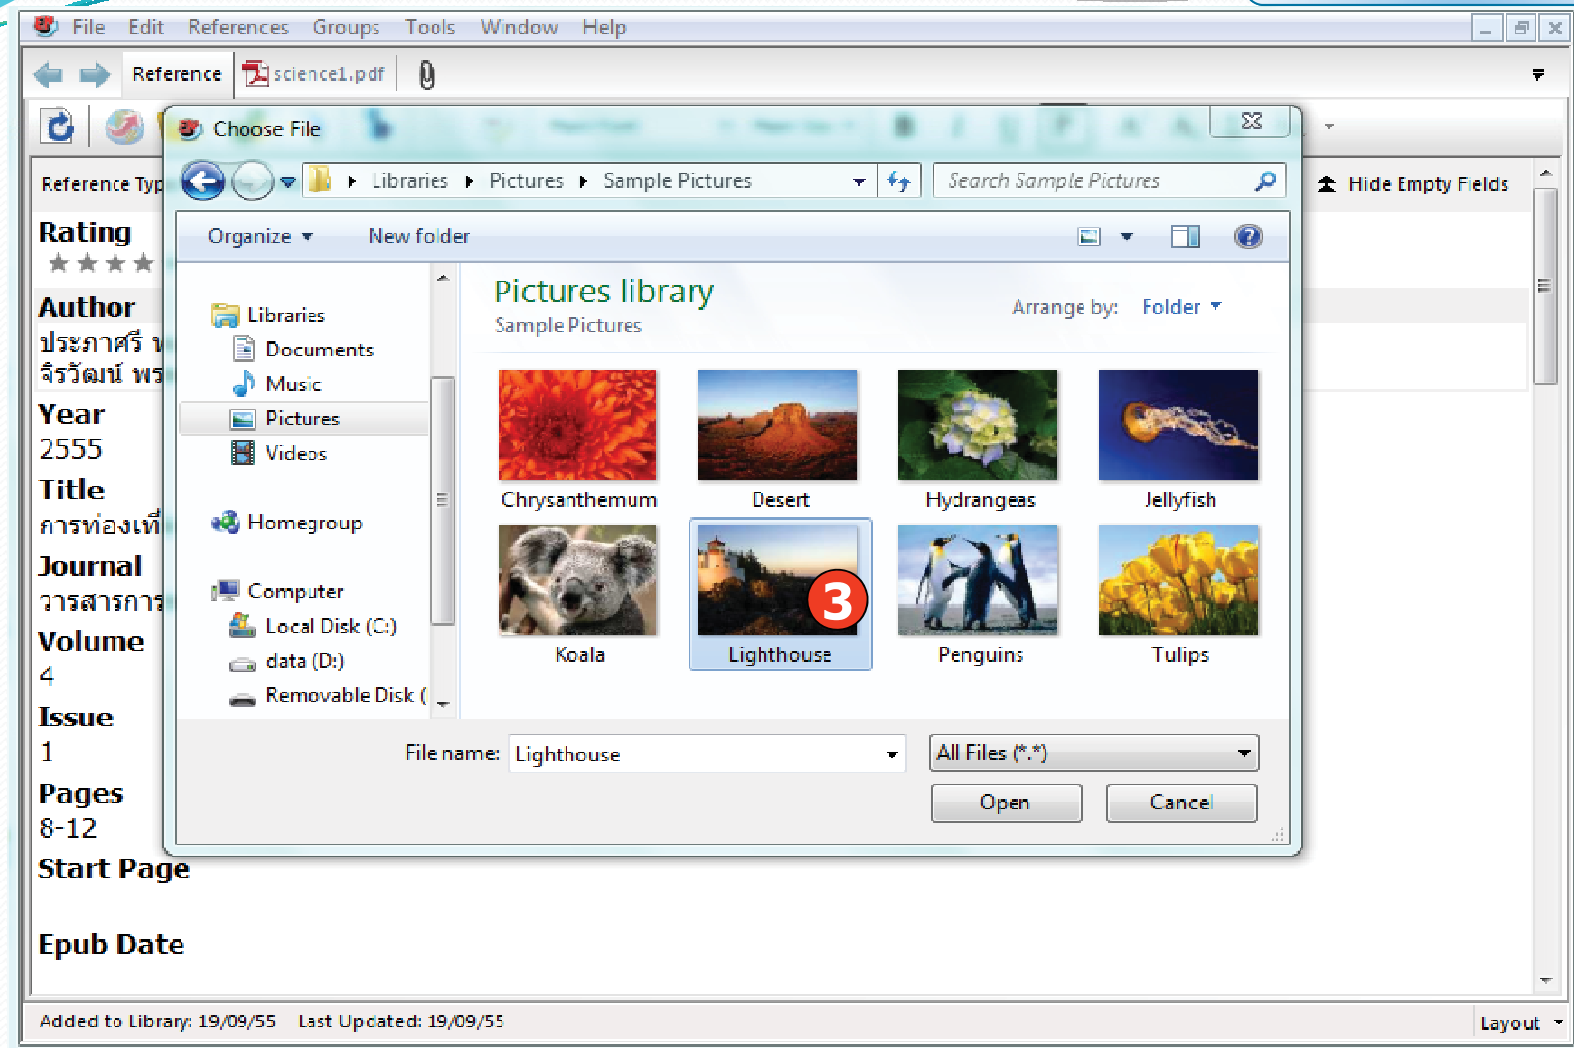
File Edit References Groups Tools Window Help

Reference science1.pdf

Choose File

Libraries ▸ Pictures ▸ Sample Pictures

Search Sample Pictures

Hide Empty Fields

Reference Typ

Organize ▾ New folder

Rating

Author
ประภาศรี ไ
จิรวัฒน์ พร

Year
2555

Title
การท่องเที่

Journal
วารสารการ

Volume
4

Issue
1

Pages
8-12

Start Page

Epub Date

Libraries
Documents
Music
Pictures
Videos

Homegroup

Computer
Local Disk (C:)
data (D:)
Removable Disk (

Pictures library
Sample Pictures

Arrange by: Folder ▾

Chrysanthemum
Desert
Hydrangeas
Jellyfish
Koala
Lighthouse
Penguins
Tulips

3

File name: Lighthouse
All Files (*.*)
Open
Cancel

Added to Library: 19/09/55 Last Updated: 19/09/55

Layout